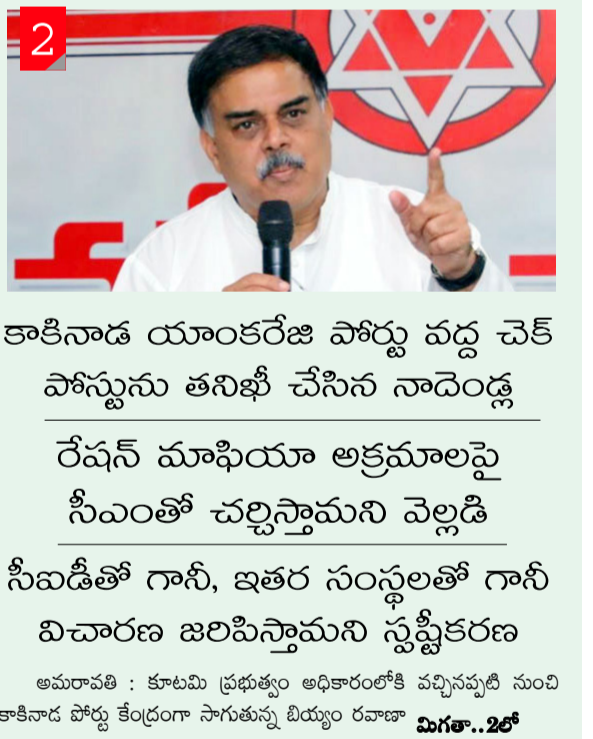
2

కాకినాడ యాంకరేజి పోర్టు వద్ద చెక్ పోస్టును తనిఖీ చేసిన నాదెండ్ల

రేషన్ మాఫియా అక్రమాలపై సీఎంతో చర్చిస్తామని వెల్లడి

సీఐడీతో గానీ, ఇతర సంస్థలతో గానీ విచారణ జరిపిస్తామని స్పష్టీకరణ

అమరావతి : కూటమి ప్రభుత్వం అధికారంలోకి వచ్చినప్పటి నుంచి కాకినాడ పోర్టు కేంద్రంగా సాగుతున్న బియ్యం రవాణా మిగతా..2లో